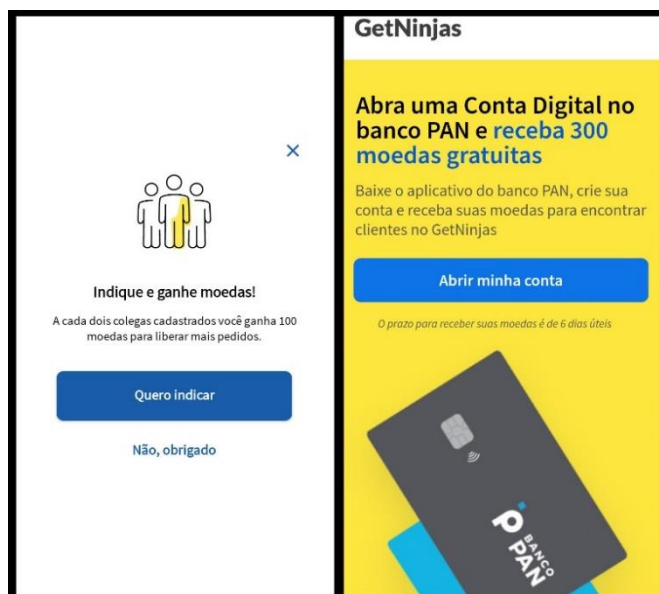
×

Indique e ganhe moedas!

A cada dois colegas cadastrados você ganha 100 moedas para liberar mais pedidos.

Quero indicar

Não, obrigado

GetNinjas

Abra uma Conta Digital no banco PAN e receba 300 moedas gratuitas

Baixe o aplicativo do banco PAN, crie sua conta e receba suas moedas para encontrar clientes no GetNinjas

Abrir minha conta

O prazo para receber suas moedas é de 6 dias úteis

BANCO PAN